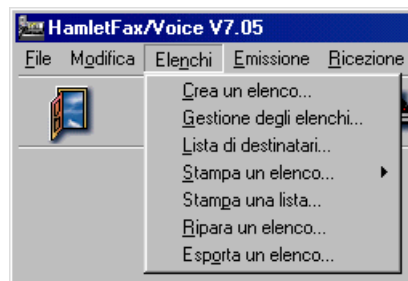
HamletFax/Voice V7.05

File Modifica Elenchi Emissione Ricezione

Crea un elenco...
Gestione degli elenchi...
Lista di destinatari...
Stampa un elenco...
Stampa una lista...
Ripara un elenco...
Esporta un elenco...